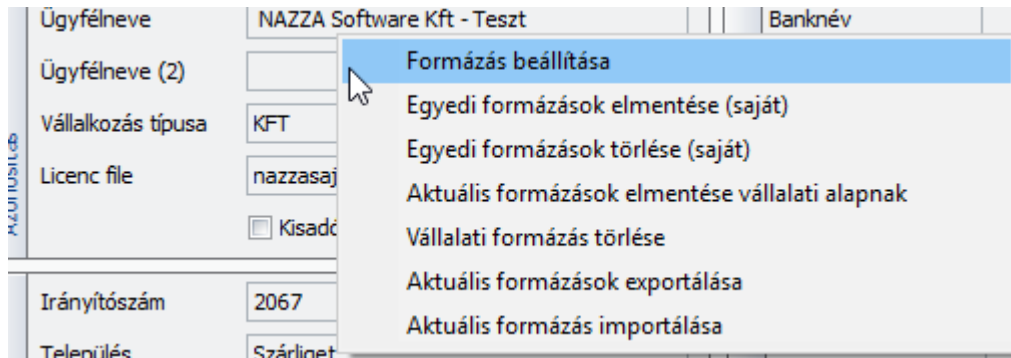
Ügyfélneve
NAZZA Software Kft - Teszt
Banknév
Ügyfélneve (2)
Vállalkozás típusa
KFT
Licenc file
nazzasaj
Kisadó
Azonosítók
Irányítószám
2067
Település
Szárliget

Formázás beállítása
Egyedi formázások elmentése (saját)
Egyedi formázások törlése (saját)
Aktuális formázások elmentése vállalati alapnak
Vállalati formázás törlése
Aktuális formázások exportálása
Aktuális formázás importálása